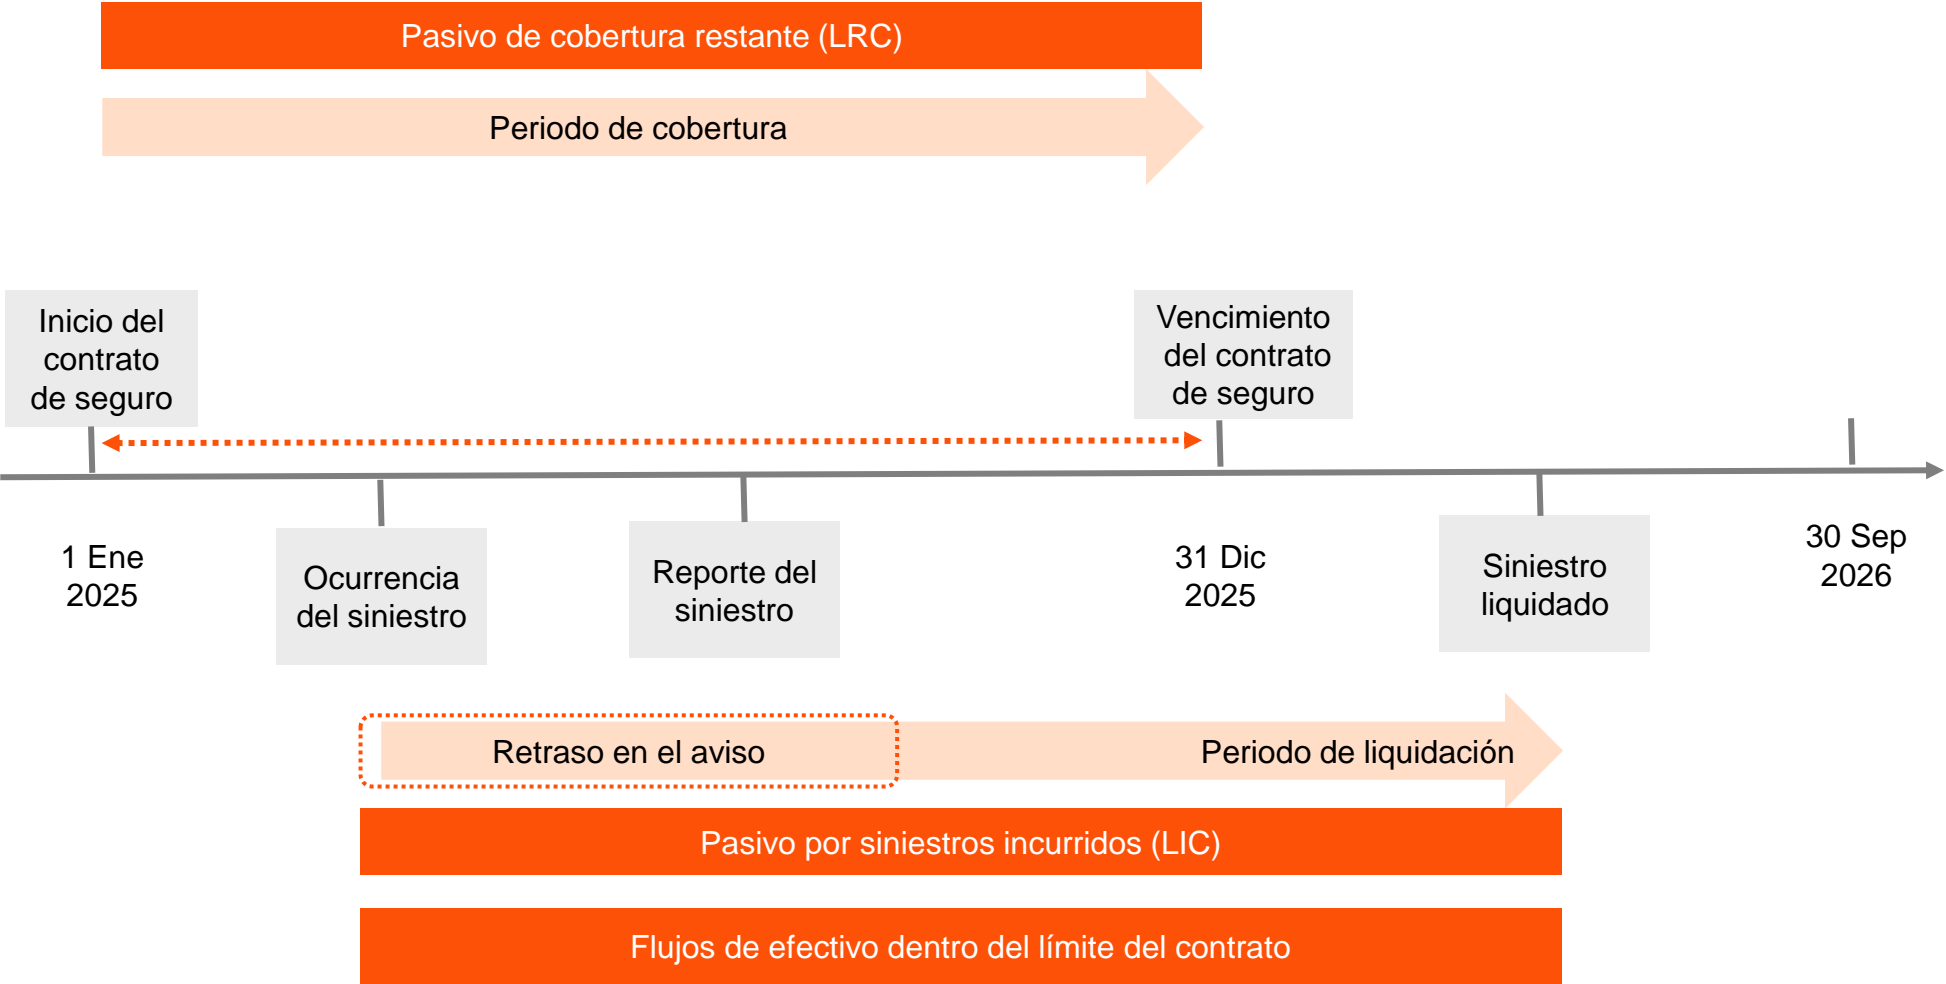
Pasivo de cobertura restante (LRC)

Periodo de cobertura

Inicio del contrato de seguro

Vencimiento del contrato de seguro

1 Ene 2025

Ocurrencia del siniestro

Reporte del siniestro

31 Dic 2025

Siniestro liquidado

30 Sep 2026

Retraso en el aviso

Periodo de liquidación

Pasivo por siniestros incurridos (LIC)

Flujos de efectivo dentro del límite del contrato